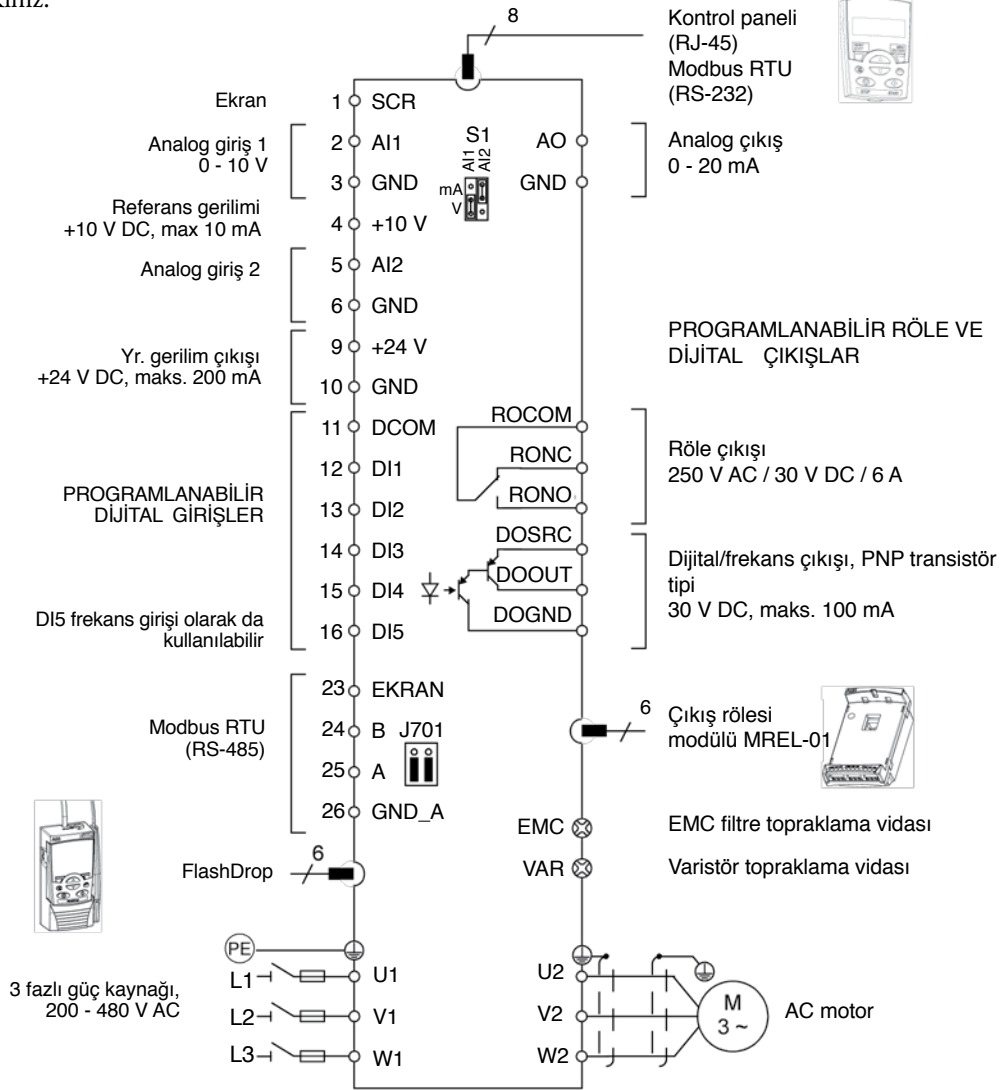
kınız.

8

Kontrol paneli (RJ-45)
Modbus RTU (RS-232)

Ekran 1 SCR

Analog giriş 1
0 - 10 V
2 AI1
3 GND

S1
AI1 AI2
mA
V

AO
GND

Analog çıkış
0 - 20 mA

Referans gerilimi
+10 V DC, max 10 mA
4 +10 V

Analog giriş 2
5 AI2
6 GND

PROGRAMLANABİLİR RÖLE VE DİJİTAL ÇIKIŞLAR

Yr. gerilim çıkışı
+24 V DC, maks. 200 mA
9 +24 V
10 GND

11 DCOM
12 DI1
13 DI2
14 DI3
15 DI4
16 DI5

PROGRAMLANABİLİR DİJİTAL GİRİŞLER

DI5 frekans girişi olarak da kullanılabilir

ROCOM
RONC
RONO

Röle çıkışı
250 V AC / 30 V DC / 6 A

DOSRC
DOOUT
DOGND

Dijital/frekans çıkışı, PNP transistör tipi
30 V DC, maks. 100 mA

Modbus RTU (RS-485)
23 EKRAN
24 B
25 A
26 GND_A
J701

6
Çıkış rölesi modülü MREL-01

EMC
EMC filtre topraklama vidası

VAR
Varistör topraklama vidası

FlashDrop
6

PE

3 fazlı güç kaynağı, 200 - 480 V AC
L1 U1
L2 V1
L3 W1

U2
V2
W2

M
3 ~
AC motor